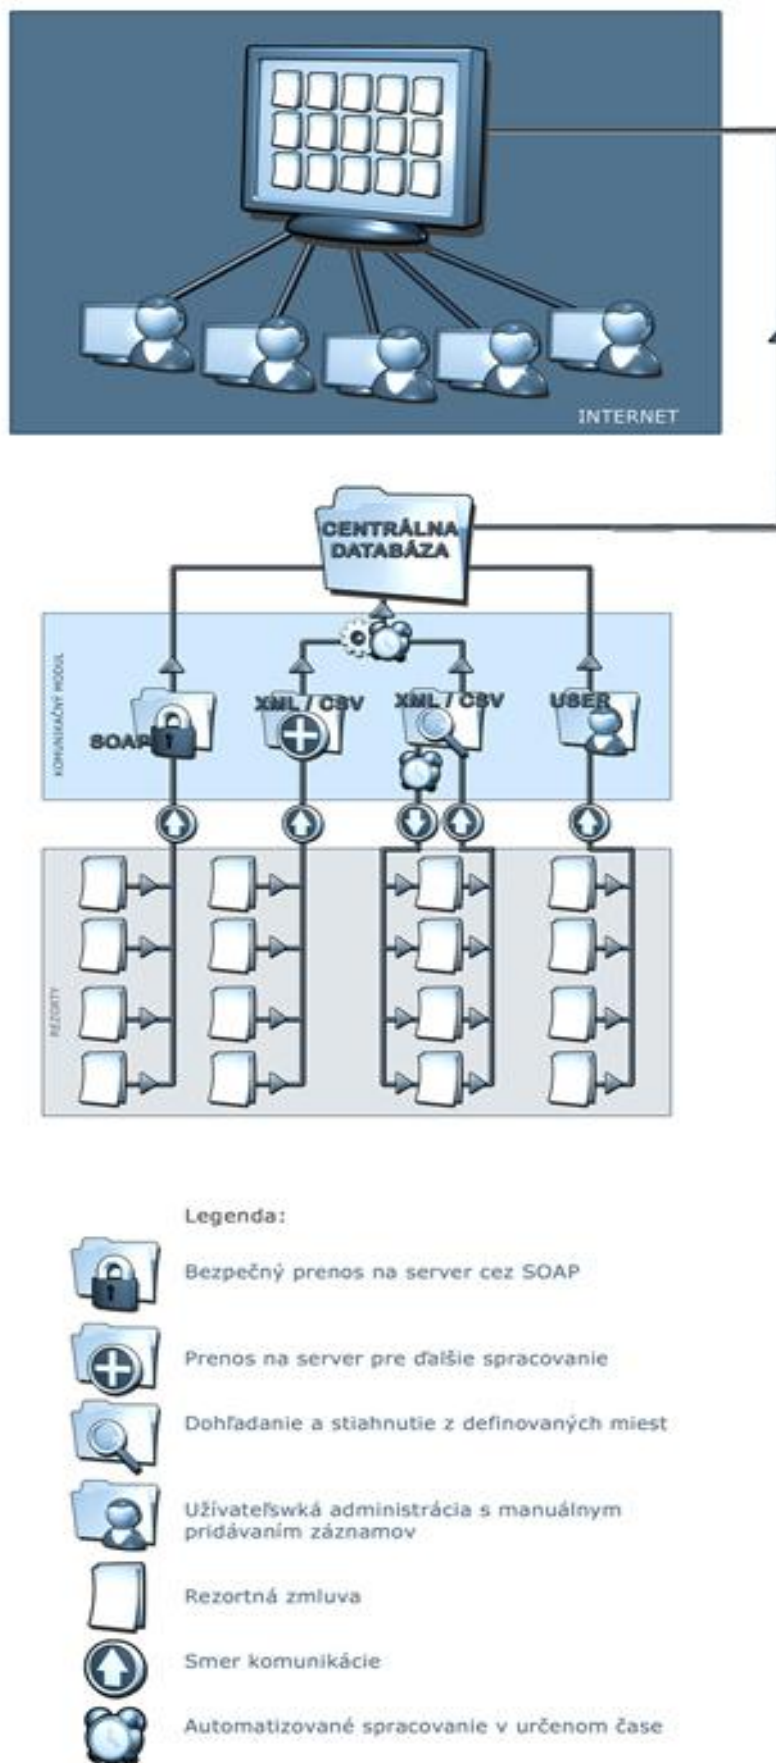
INTERNET

CENTRÁLNA DATABÁZA

KOMUNIKAČNÝ MODUL

SOAP

XML / CSV

XML / CSV

USER

REZORTY

Legenda:

Bezpečný prenos na server cez SOAP

Prenos na server pre ďalšie spracovanie

Dohľadanie a stiahnutie z definovaných miest

Užívateľwká administrácia s manuálnym pridávaním záznamov

Rezortná zmluva

Smer komunikácie

Automatizované spracovanie v určenom čase